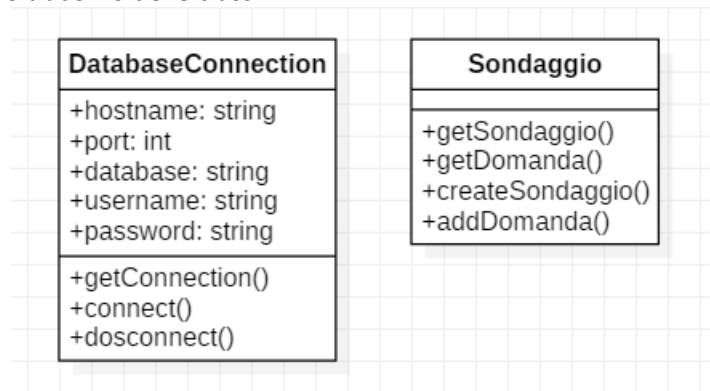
DatabaseConnection

+hostname: string
+port: int
+database: string
+username: string
+password: string

+getConnection()
+connect()
+dosconnect()

Sondaggio

+getSondaggio()
+getDomanda()
+createSondaggio()
+addDomanda()